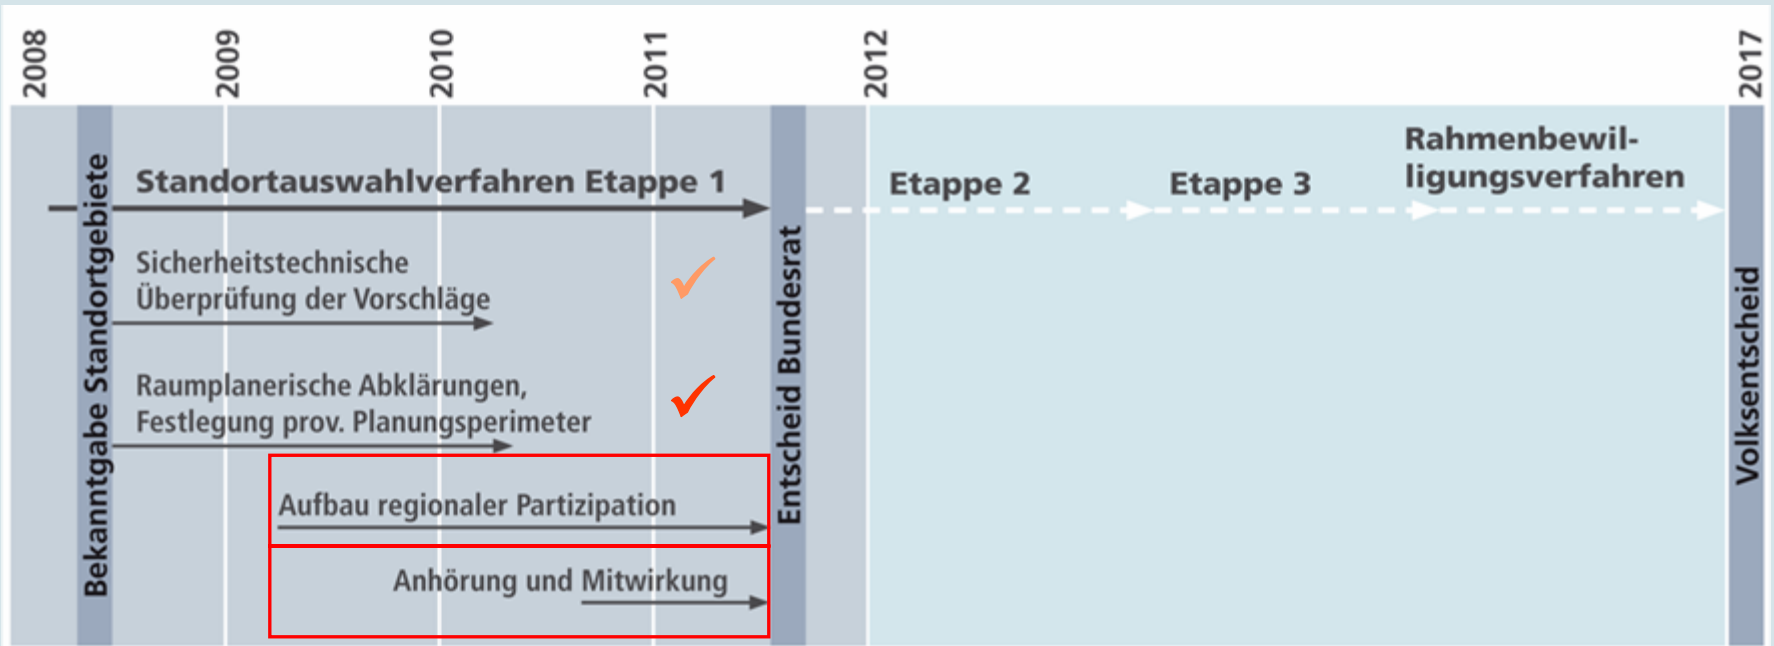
2008
2009
2010
2011
2012
2017

Bekanntgabe Standortgebiete

Standortauswahlverfahren Etappe 1

Sicherheitstechnische Überprüfung der Vorschläge

Raumplanerische Abklärungen, Festlegung prov. Planungsperimeter

Aufbau regionaler Partizipation

Anhörung und Mitwirkung

Entscheid Bundesrat

Etappe 2

Etappe 3

Rahmenbewilligungsverfahren

Volksentscheid